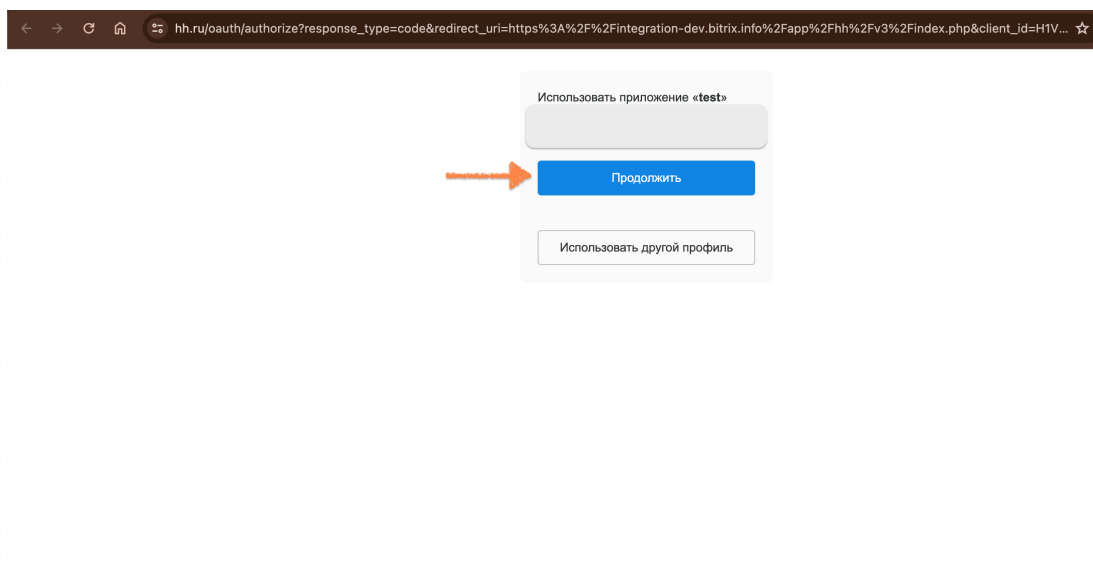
hh.ru/oauth/authorize?response_type=code&redirect_uri=https%3A%2F%2Fintegration-dev.bitrix.info%2Fapp%2Fhh%2Fv3%2Findex.php&client_id=H1V...

Использовать приложение «test»

Продолжить

Использовать другой профиль